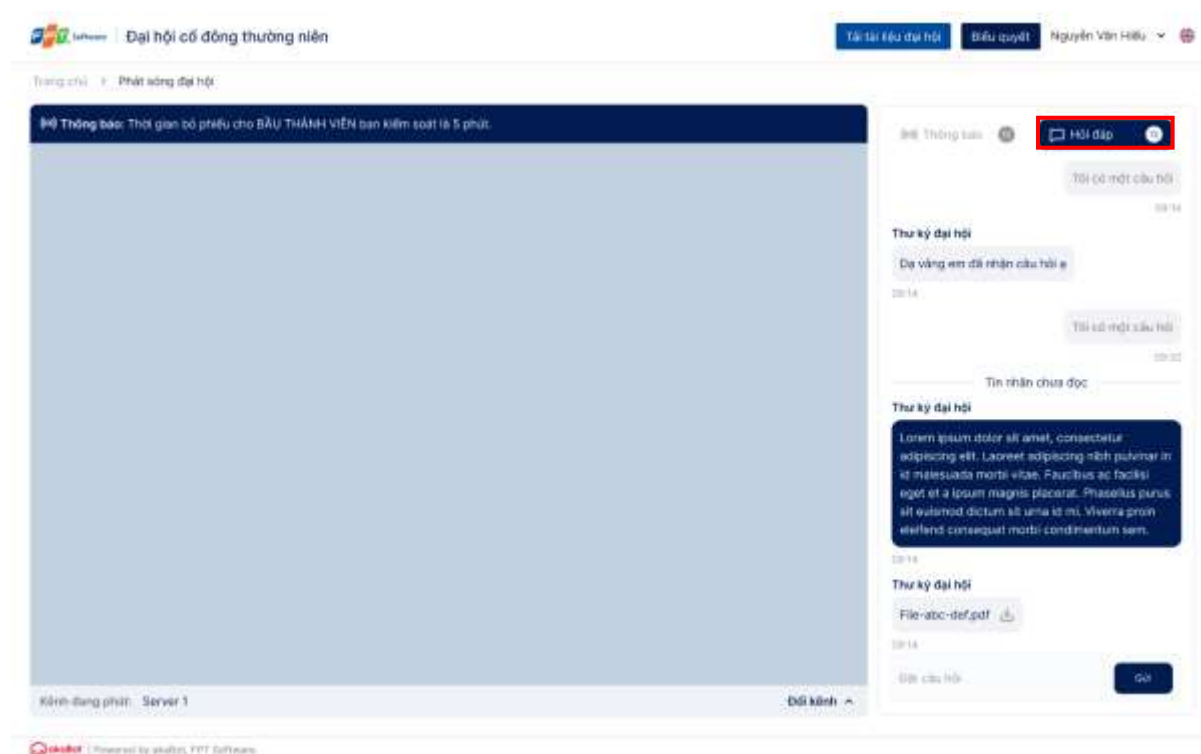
FPT Software | Đại hội cổ đông thường niên

Tải tài liệu đại hội | Biểu quyết | Nguyễn Văn Hiếu

Trang chủ > Phát sóng đại hội

Thông báo: Thời gian bỏ phiếu cho BẦU THÀNH VIÊN ban kiểm soát là 5 phút.

Kênh đang phát: Server 1

Đổi kênh

Thông báo | Hỏi đáp

Tôi có một câu hỏi

09:14

Thư ký đại hội

Dạ vâng em đã nhận câu hỏi ạ

09:14

Tôi có một câu hỏi

09:22

Tin nhắn chưa đọc

Thư ký đại hội

Lorem ipsum dolor sit amet, consectetur adipiscing elit. Laoreet adipiscing nibh pulvinar in id malesuada morbi vitae. Faucibus ac facilisi eget et a ipsum magnis placerat. Phasellus purus sit euismod dictum sit urna id mi. Viverra proin eleifend consequat morbi condimentum sem.

09:14

Thư ký đại hội

File-abc-def.pdf

09:14

Đặt câu hỏi

Gửi

akaBot | Powered by akaBot, FPT Software